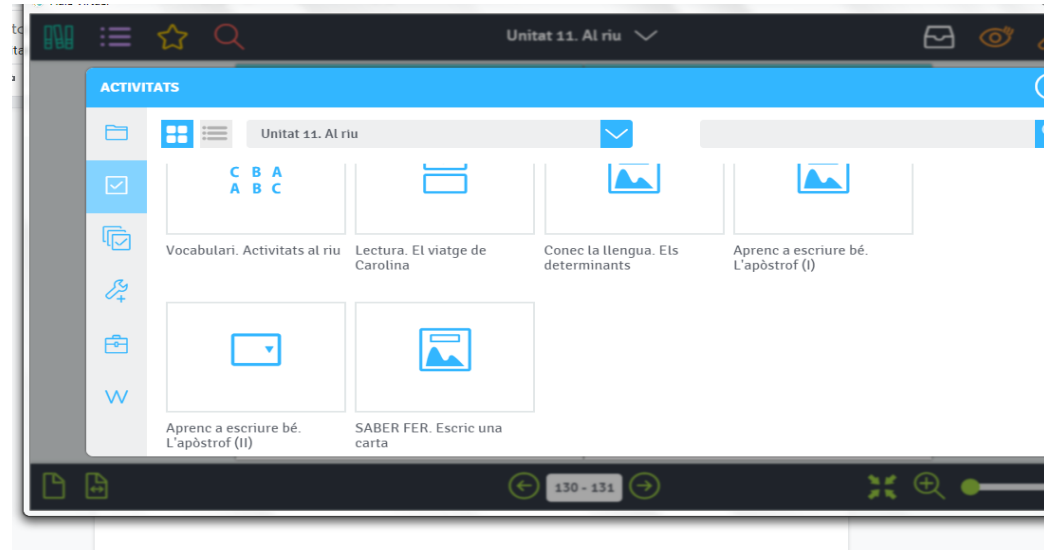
Unitat 11. Al riu

ACTIVITATS

Unitat 11. Al riu

C B A
A B C

Vocabulari. Activitats al riu

Lectura. El viatge de Carolina

Conec la llengua. Els determinants

Aprenc a escriure bé. L'apòstrof (I)

Aprenc a escriure bé. L'apòstrof (II)

SABER FER. Escric una carta

W

130 - 131